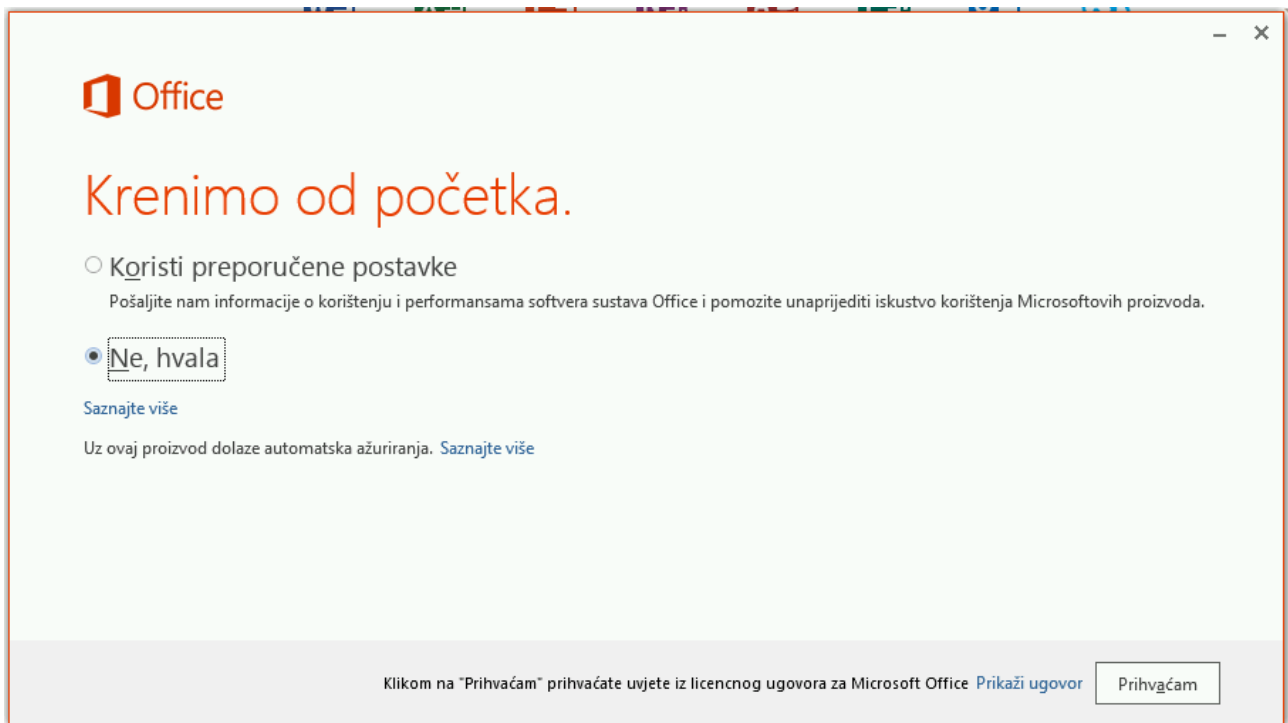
Office

Krenimo od početka.

Koristi preporučene postavke

Pošaljite nam informacije o korištenju i performansama softvera sustava Office i pomozite unaprijediti iskustvo korištenja Microsoftovih proizvoda.

Ne, hvala

Saznajte više

Uz ovaj proizvod dolaze automatska ažuriranja. Saznajte više

Klikom na "Prihvaćam" prihvaćate uvjete iz licencnog ugovora za Microsoft Office Prikaži ugovor

Prihvaćam